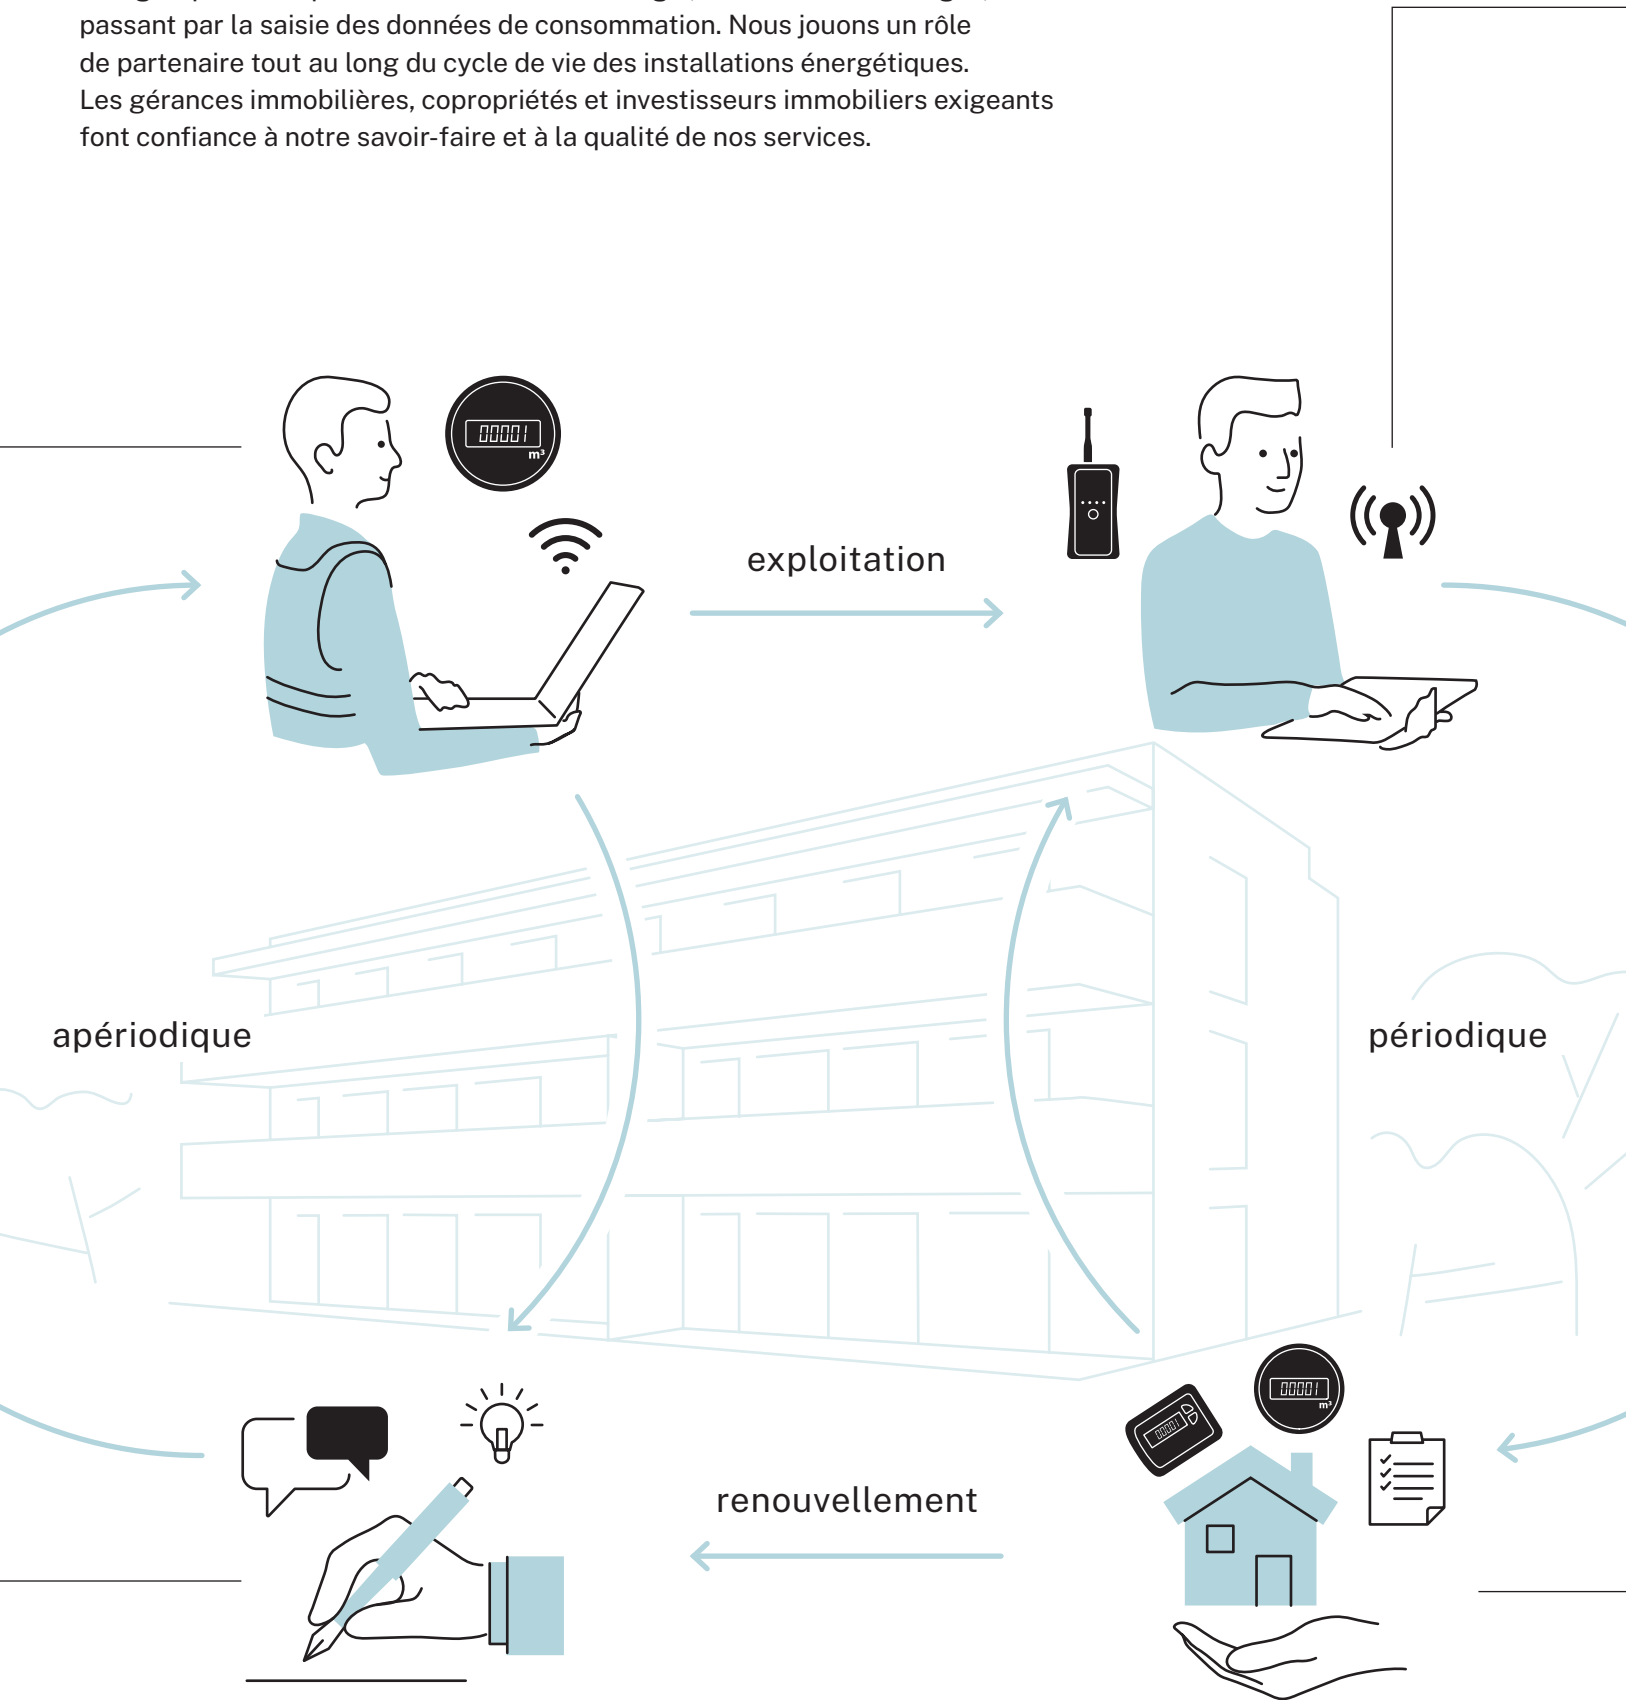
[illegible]
passant par la saisie des données de consommation. Nous jouons un rôle de partenaire tout au long du cycle de vie des installations énergétiques. Les gérances immobilières, copropriétés et investisseurs immobiliers exigeants font confiance à notre savoir-faire et à la qualité de nos services.

00001
m³

exploitation

apériodique

périodique

renouvellement

00001
m³

00001